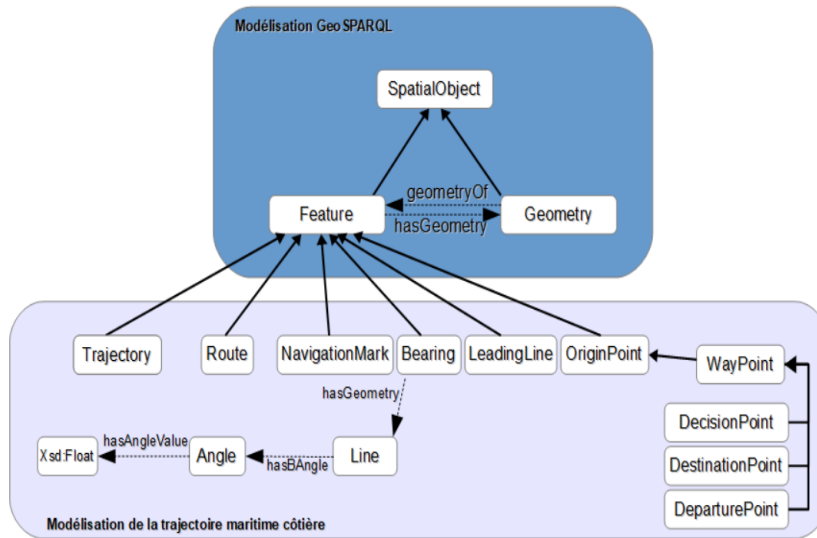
Modélisation GeoSPARQL

SpatialObject

Feature

geometryOf

hasGeometry

Geometry

Trajectory

Route

NavigationMark

Bearing

LeadingLine

OriginPoint

WayPoint

hasGeometry

DecisionPoint

Xsd:Float

hasAngleValue

Angle

hasBAngle

Line

DestinationPoint

DeparturePoint

Modélisation de la trajectoire maritime côtière